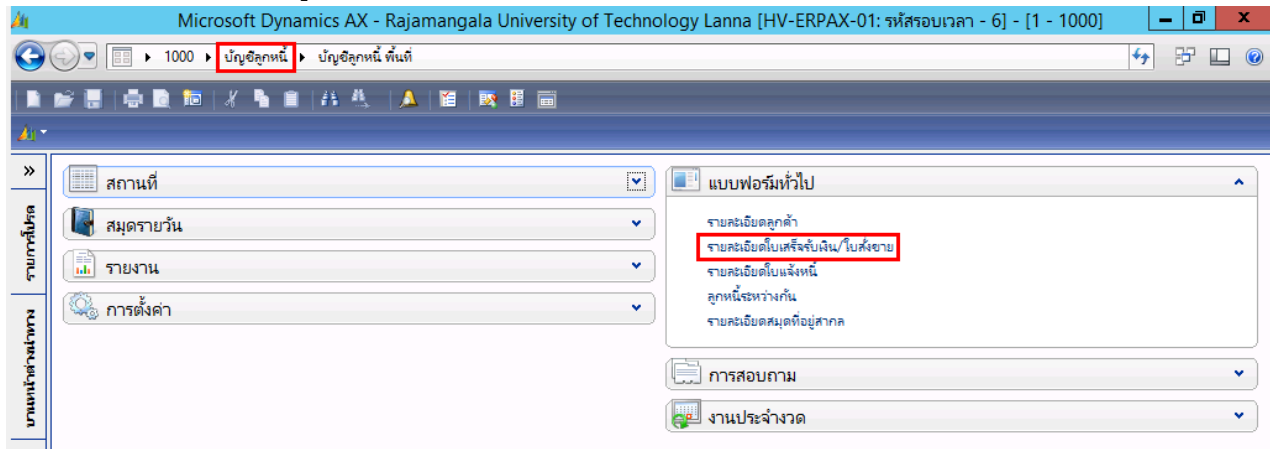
Microsoft Dynamics AX - Rajamangala University of Technology Lanna [HV-ERPAX-01: รหัสรอบเวลา - 6] - [1 - 1000]

1000 ▸ บัญชีลูกหนี้ ▸ บัญชีลูกหนี้ พื้นที่

»

รายการโปรด

บานหน้าต่างนำทาง

สถานที่

สมุดรายวัน

รายงาน

การตั้งค่า

แบบฟอร์มทั่วไป

รายละเอียดลูกค้า
รายละเอียดใบเสร็จรับเงิน/ใบสั่งขาย
รายละเอียดใบแจ้งหนี้
ลูกหนี้ระหว่างกัน
รายละเอียดสมุดที่อยู่สากล

การสอบถาม

งานประจำงวด